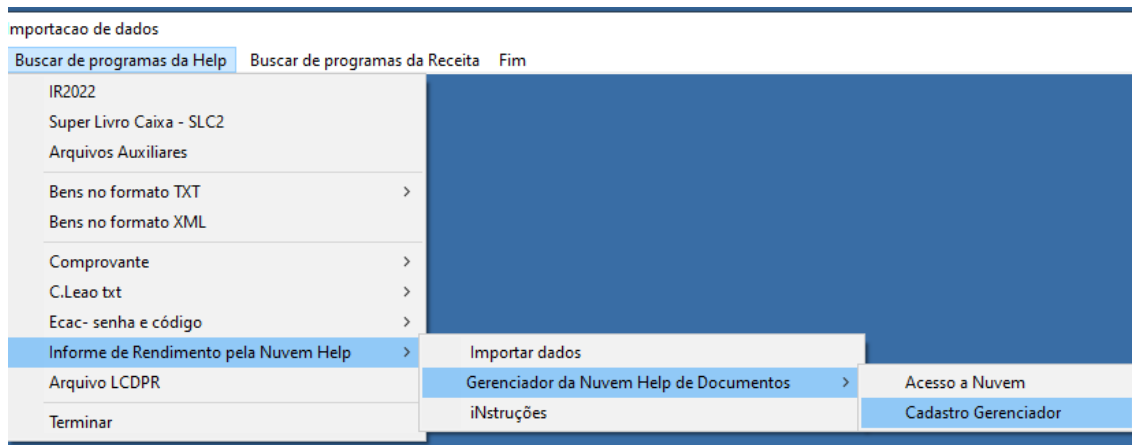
mportacao de dados

Buscar de programas da Help    Buscar de programas da Receita    Fim

IR2022
Super Livro Caixa - SLC2
Arquivos Auxiliares

Bens no formato TXT >
Bens no formato XML

Comprovante >
C.Leao txt >
Ecac- senha e código >
Informe de Rendimento pela Nuvem Help >
Arquivo LCDPR

Terminar

Importar dados
Gerenciador da Nuvem Help de Documentos >
iNstruções

Acesso a Nuvem
Cadastro Gerenciador